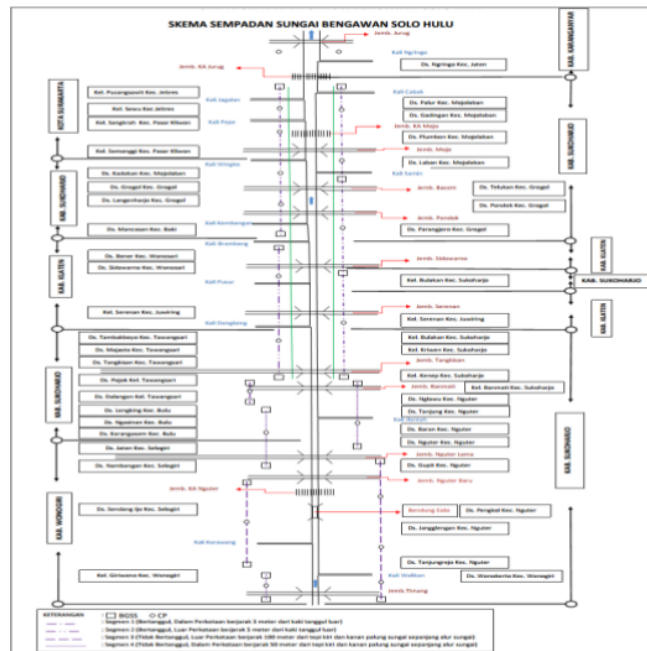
SKEMA SEMPADAN SUNGAI BENGAWAN SOLO HULU

Jemb. Jurug
KAB. KARANGANYAR
Kali Ngringo
Jemb. KA Jurug
Ds. Ngringo Kec. Jaten
KOTA SURAKARTA
Kel. Pucangsawit Kec. Jebres
Kel. Sewu Kec. Jebres
Kel. Sangkrah Kec. Pasar Kliwon
Kali Jagalan
Kali Pepe
Kali Cabak
Ds. Palur Kec. Mojolaban
Ds. Gadingan Kec. Mojolaban
Jemb. KA Mojo
Ds. Plumbon Kec. Mojolaban
KAB. SUKOHARJO
Kel. Semanggi Kec. Pasar Kliwon
Kali Wingko
Jemb. Mojo
Ds. Laban Kec. Mojolaban
Ds. Kadokan Kec. Mojolaban
KAB. SUKOHARJO
Ds. Grogol Kec. Grogol
Ds. Langenharjo Kec. Grogol
Kali Samin
Jemb. Bacem
Ds. Telukan Kec. Grogol
Ds. Pondok Kec. Grogol
Jemb. Pondok
Kali Kembangan
Ds. Manısean Kec. Baki
Ds. Parangjoro Kec. Grogol
Kali Brambang
KAB. KLATEN
KAB. KLATEN
Ds. Bener Kec. Wonosari
Ds. Sidowarno Kec. Wonosari
Jemb. Sidowarno
Kali Pusur
Kel. Bulakan Kec. Sukoharjo
KAB. SUKOHARJO
Kel. Serenan Kec. Juwiring
Jemb. Serenan
Kali Dengkeng
Kel. Serenan Kec. Juwiring
KAB. KLATEN
Ds. Tambakboyo Kec. Tawangsari
Ds. Majasto Kec. Tawangsari
Ds. Tangkisan Kec. Tawangsari
Kel. Bulakan Kec. Sukoharjo
Kel. Kriwen Kec. Sukoharjo
Jemb. Tangkisan
KAB. SUKOHARJO
Ds. Pojok Kec. Tawangsari
Kel. Kenep Kec. Sukoharjo
Jemb. Barınati
Kel. Baronati Kec. Sukoharjo
Ds. Dalangan Kel. Tawangsari
Ds. Ngbesu Kec. Nguter
Ds. Lengking Kec. Bulu
Ds. Tanjung Kec. Nguter
Ds. Ngasinan Kec. Bulu
Kali Brebes
Ds. Karangasem Kec. Bulu
Ds. Baran Kec. Nguter
KAB. SUKOHARJO
Ds. Jatan Kec. Selogiri
Ds. Nguter Kec. Nguter
Ds. Nambangan Kec. Selogiri
Jemb. Nguter Lama
Ds. Gupit Kec. Nguter
Jemb. Nguter Baru
KAB. WONOGIRI
Jemb. KA Nguter
Ds. Sendang Ijo Kec. Selogiri
Bendung Colo
Ds. Pengkol Kec. Nguter
Ds. Jangglengan Kec. Nguter
Kali Keduwang
Ds. Tanjungrejo Kec. Nguter
Kel. Giriwono Kec. Wonogiri
Kali Walikan
Ds. Wonokerto Kec. Wonogiri
Jemb. Thang

KETERANGAN : BGSS CP
Segmen 1 (Bertanggul, Dalam Perkotaan berjarak 3 meter dari kaki tanggul luar)
Segmen 2 (Bertanggul, Luar Perkotaan berjarak 5 meter dari kaki tanggul luar)
Segmen 3 (Tidak Bertanggul, Luar Perkotaan berjarak 100 meter dari tepi kiri dan kanan palung sungai sepanjang alur sungai)
Segmen 4 (Tidak Bertanggul, Dalam Perkotaan berjarak 50 meter dari tepi kiri dan kanan palung sungai sepanjang alur sungai)